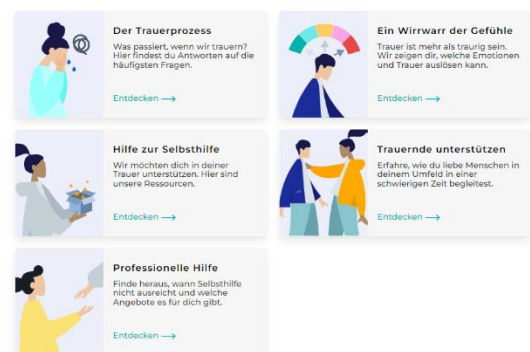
Der Trauerprozess

Was passiert, wenn wir trauern? Hier findest du Antworten auf die häufigsten Fragen.

Entdecken ⟶

Ein Wirrwarr der Gefühle

Trauer ist mehr als traurig sein. Wir zeigen dir, welche Emotionen und Trauer auslösen kann.

Entdecken ⟶

Hilfe zur Selbsthilfe

Wir möchten dich in deiner Trauer unterstützen. Hier sind unsere Ressourcen.

Entdecken ⟶

Trauernde unterstützen

Erfahre, wie du liebe Menschen in deinem Umfeld in einer schwierigen Zeit begleitest.

Entdecken ⟶

Professionelle Hilfe

Finde heraus, wann Selbsthilfe nicht ausreicht und welche Angebote es für dich gibt.

Entdecken ⟶